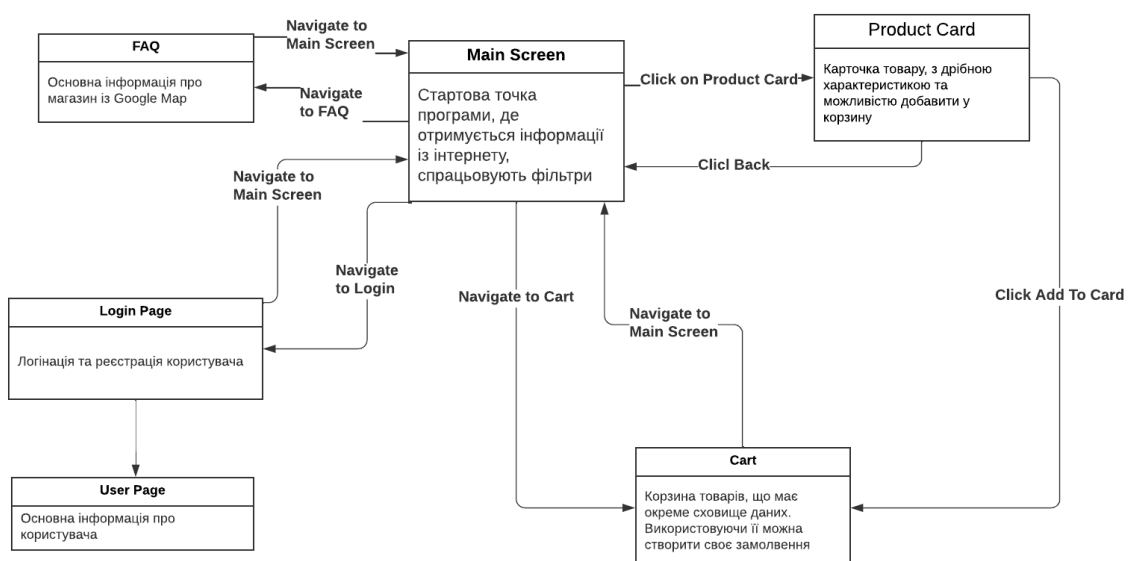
FAQ

Основна інформація про магазин із Google Map

Navigate to Main Screen

Navigate to FAQ

Main Screen

Стартова точка програми, де отримується інформації із інтернету, спрацьовують фільтри

Click on Product Card

Product Card

Карточка товару, з дрібною характеристикою та можливістю добавити у корзину

Clicl Back

Navigate to Main Screen

Navigate to Login

Navigate to Cart

Navigate to Main Screen

Click Add To Card

Login Page

Логінація та реєстрація користувача

User Page

Основна інформація про користувача

Cart

Корзина товарів, що має окреме сховище даних. Використовуючи її можна створити своє замолвлення